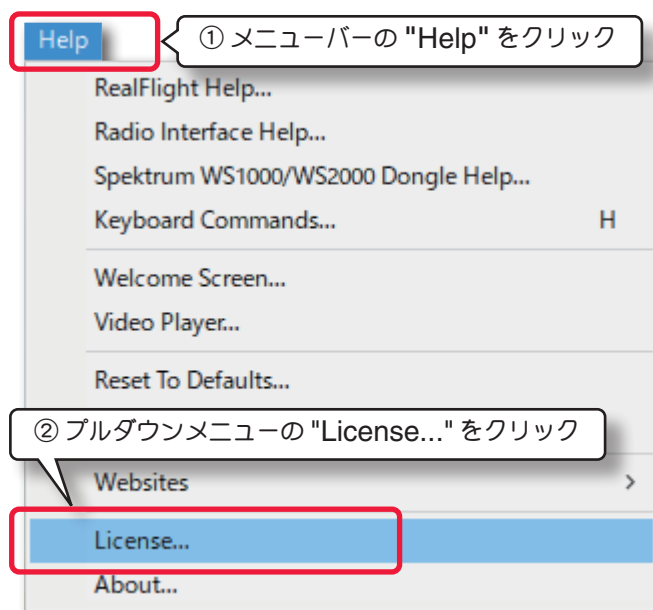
Help

① メニューバーの "Help" をクリック

RealFlight Help...
Radio Interface Help...
Spektrum WS1000/WS2000 Dongle Help...
Keyboard Commands... H

Welcome Screen...
Video Player...

Reset To Defaults...

② プルダウンメニューの "License..." をクリック

Websites >

License...
About...